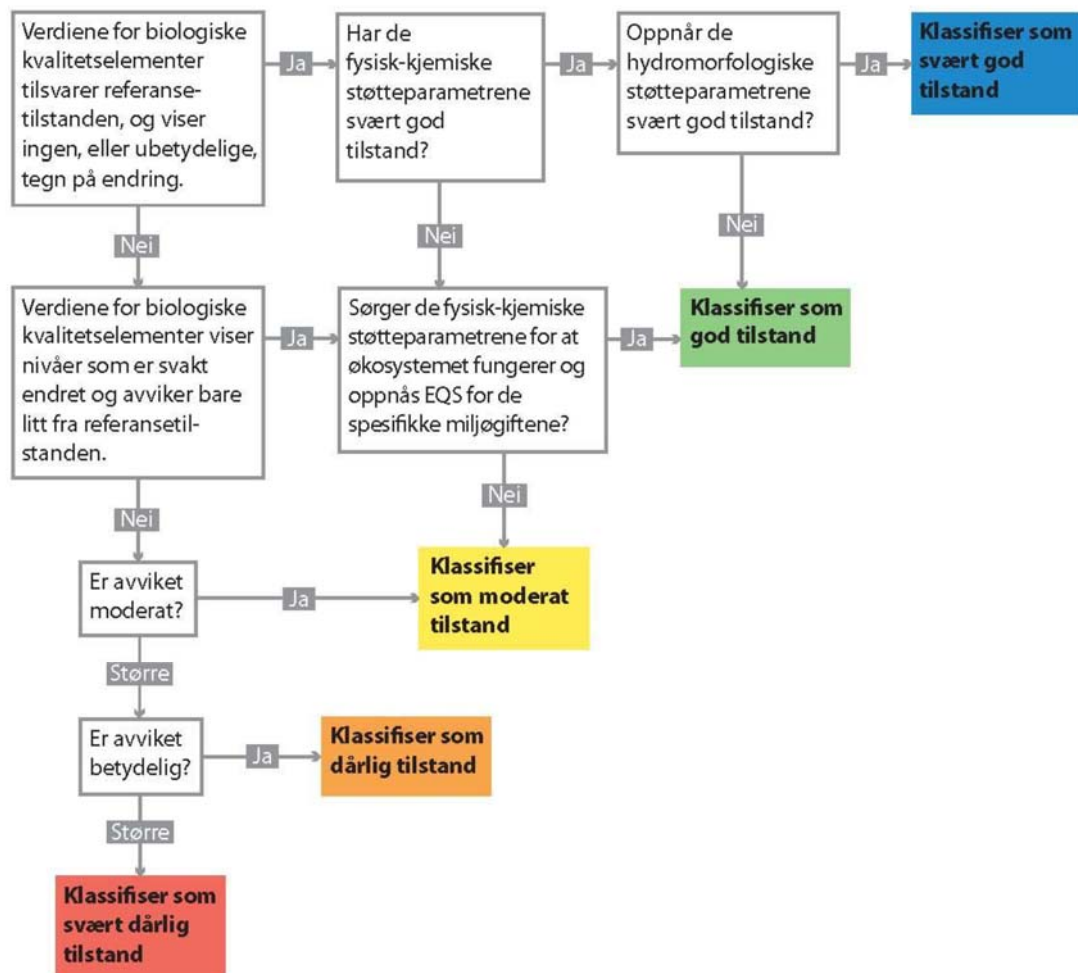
Verdiene for biologiske kvalitetselementer tilsvarer referansetilstanden, og viser ingen, eller ubetydelige, tegn på endring.

Ja

Har de fysisk-kjemiske støtteparametrene svært god tilstand?

Ja

Oppnår de hydromorfologiske støtteparametrene svært god tilstand?

Ja

Klassifiser som svært god tilstand

Nei

Nei

Nei

Verdiene for biologiske kvalitetselementer viser nivåer som er svakt endret og avviker bare litt fra referansetilstanden.

Ja

Sørger de fysisk-kjemiske støtteparametrene for at økosystemet fungerer og oppnås EQS for de spesifikke miljøgiftene?

Ja

Klassifiser som god tilstand

Nei

Nei

Er avviket moderat?

Ja

Klassifiser som moderat tilstand

Større

Er avviket betydelig?

Ja

Klassifiser som dårlig tilstand

Større

Klassifiser som svært dårlig tilstand